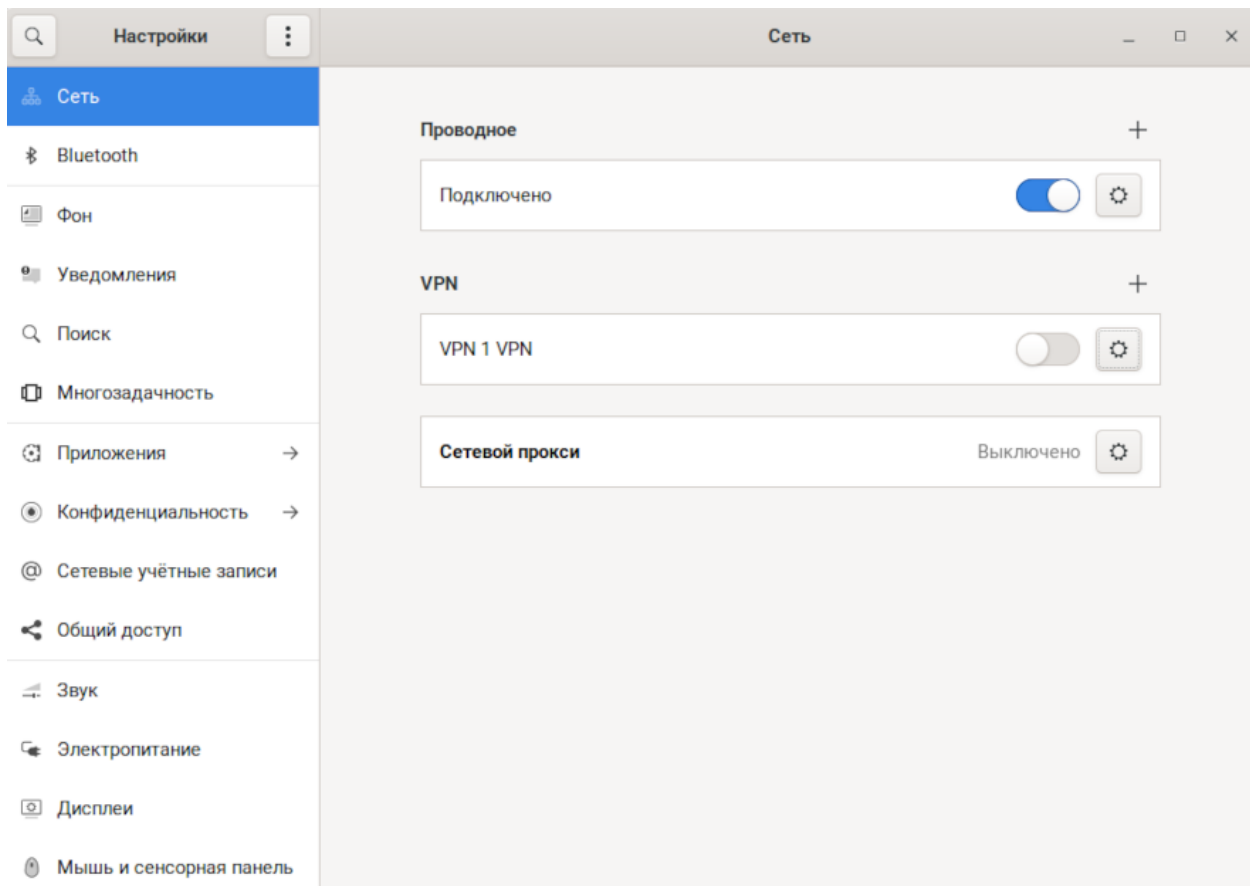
Настройки

Сеть

Сеть

Bluetooth

Фон

Уведомления

Поиск

Многозадачность

Приложения →

Конфиденциальность →

Сетевые учётные записи

Общий доступ

Звук

Электропитание

Дисплеи

Мышь и сенсорная панель

Проводное +

Подключено

VPN +

VPN 1 VPN

Сетевой прокси Выключено